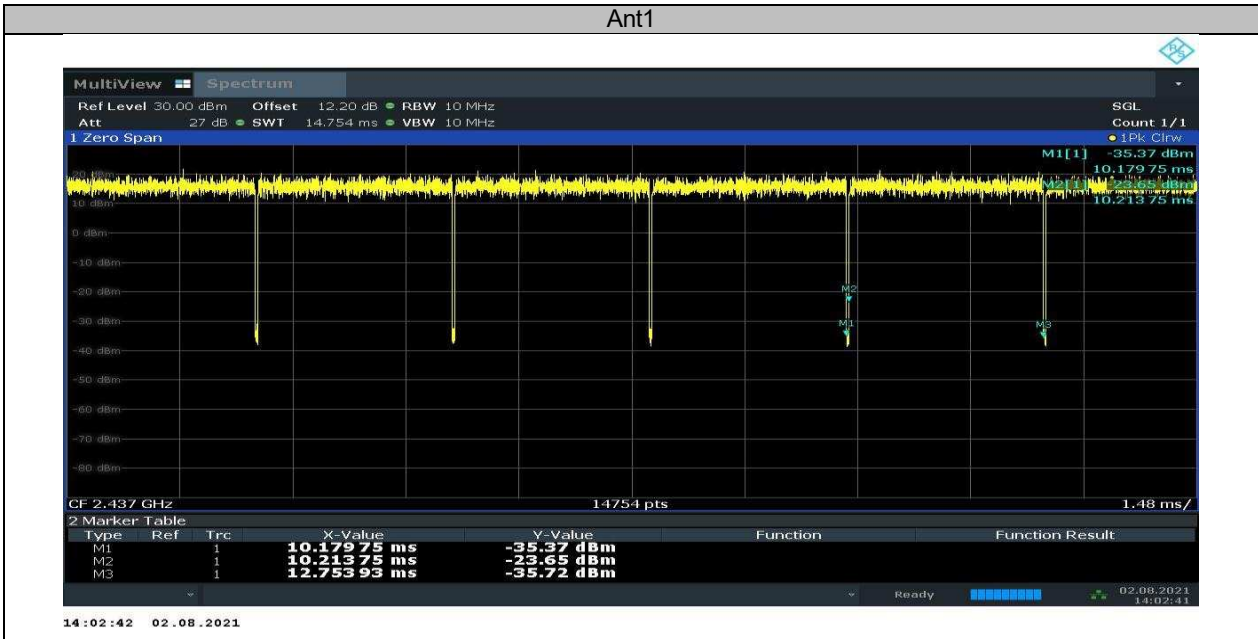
Ant1

MultiView Spectrum

Ref Level 30.00 dBm Offset 12.20 dB RBW 10 MHz
Att 27 dB SWT 14.754 ms VBW 10 MHz

SGL
Count 1/1

1 Zero Span

1Pk Clrw

M1[1] -35.37 dBm
10.179 75 ms
M2[1] -23.65 dBm
10.213 75 ms

20 dBm
10 dBm
0 dBm
-10 dBm
-20 dBm
-30 dBm
-40 dBm
-50 dBm
-60 dBm
-70 dBm
-80 dBm

M2
M1
M3

CF 2.437 GHz 14754 pts 1.48 ms/

2 Marker Table

| Type | Ref | Trc | X-Value | Y-Value | Function | Function Result |
|---|---|---|---|---|---|---|
| M1 | | 1 | 10.179 75 ms | -35.37 dBm | | |
| M2 | | 1 | 10.213 75 ms | -23.65 dBm | | |
| M3 | | 1 | 12.753 93 ms | -35.72 dBm | | |

Ready

02.08.2021
14:02:41

14:02:42 02.08.2021